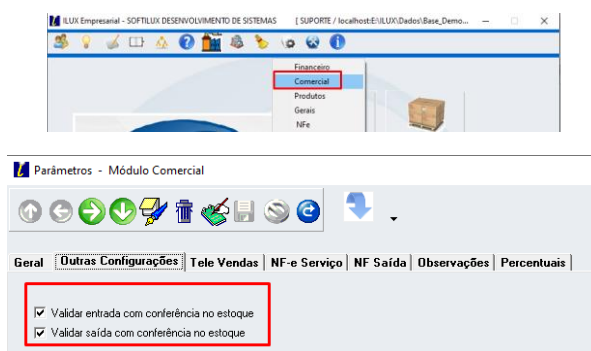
ILUX Empresarial - SOFTILUX DESENVOLVIMENTO DE SISTEMAS [ SUPORTE / localhost:E:\ILUX\Dados\Base_Demo...

Financeiro
Comercial
Produtos
Gerais
NFe

Parâmetros - Módulo Comercial

Geral | Outras Configurações | Tele Vendas | NF-e Serviço | NF Saída | Observações | Percentuais

Validar entrada com conferência no estoque
Validar saída com conferência no estoque